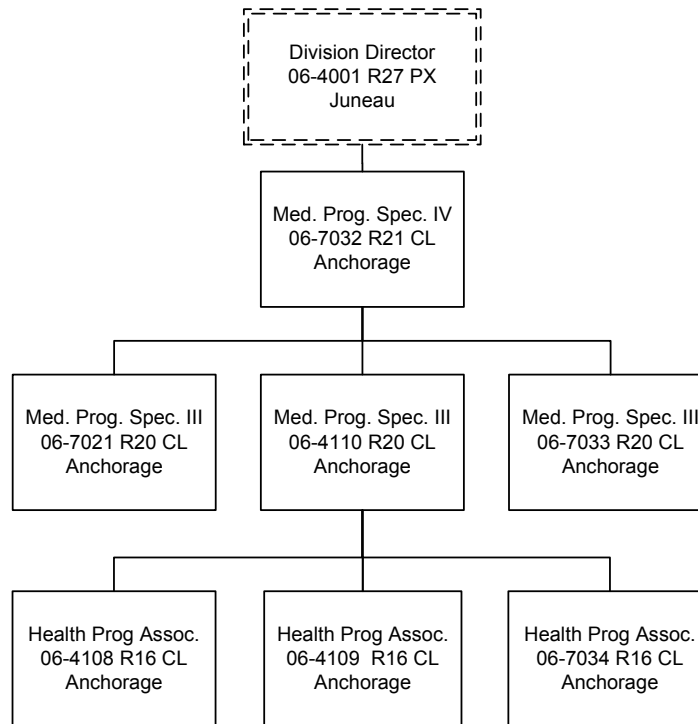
Division Director
06-4001 R27 PX
Juneau

Med. Prog. Spec. IV
06-7032 R21 CL
Anchorage

Med. Prog. Spec. III
06-7021 R20 CL
Anchorage

Med. Prog. Spec. III
06-4110 R20 CL
Anchorage

Med. Prog. Spec. III
06-7033 R20 CL
Anchorage

Health Prog Assoc.
06-4108 R16 CL
Anchorage

Health Prog Assoc.
06-4109 R16 CL
Anchorage

Health Prog Assoc.
06-7034 R16 CL
Anchorage